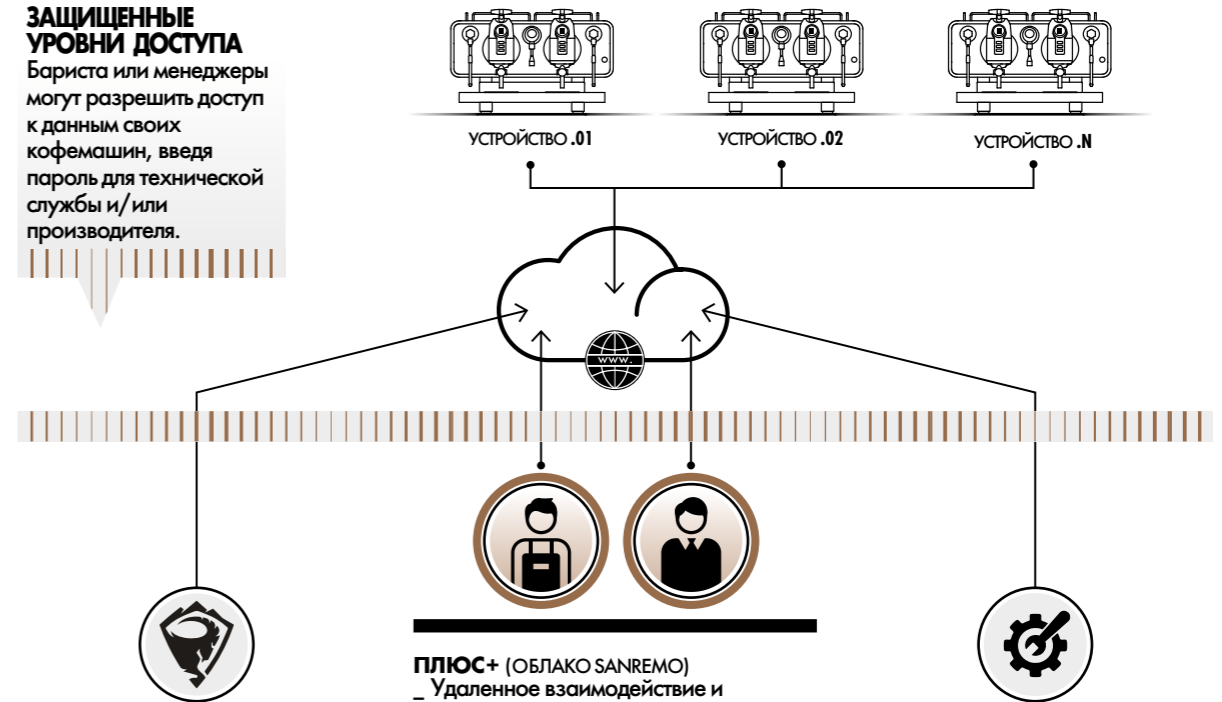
ЗАЩИЩЕННЫЕ УРОВНИ ДОСТУПА
Бариста или менеджеры могут разрешить доступ к данным своих кофемашин, введя пароль для технической службы и/или производителя.

УСТРОЙСТВО .01

УСТРОЙСТВО .02

УСТРОЙСТВО .N

www.

ПЛЮС+ (ОБЛАКО SANREMO)
_ Удаленное взаимодействие и